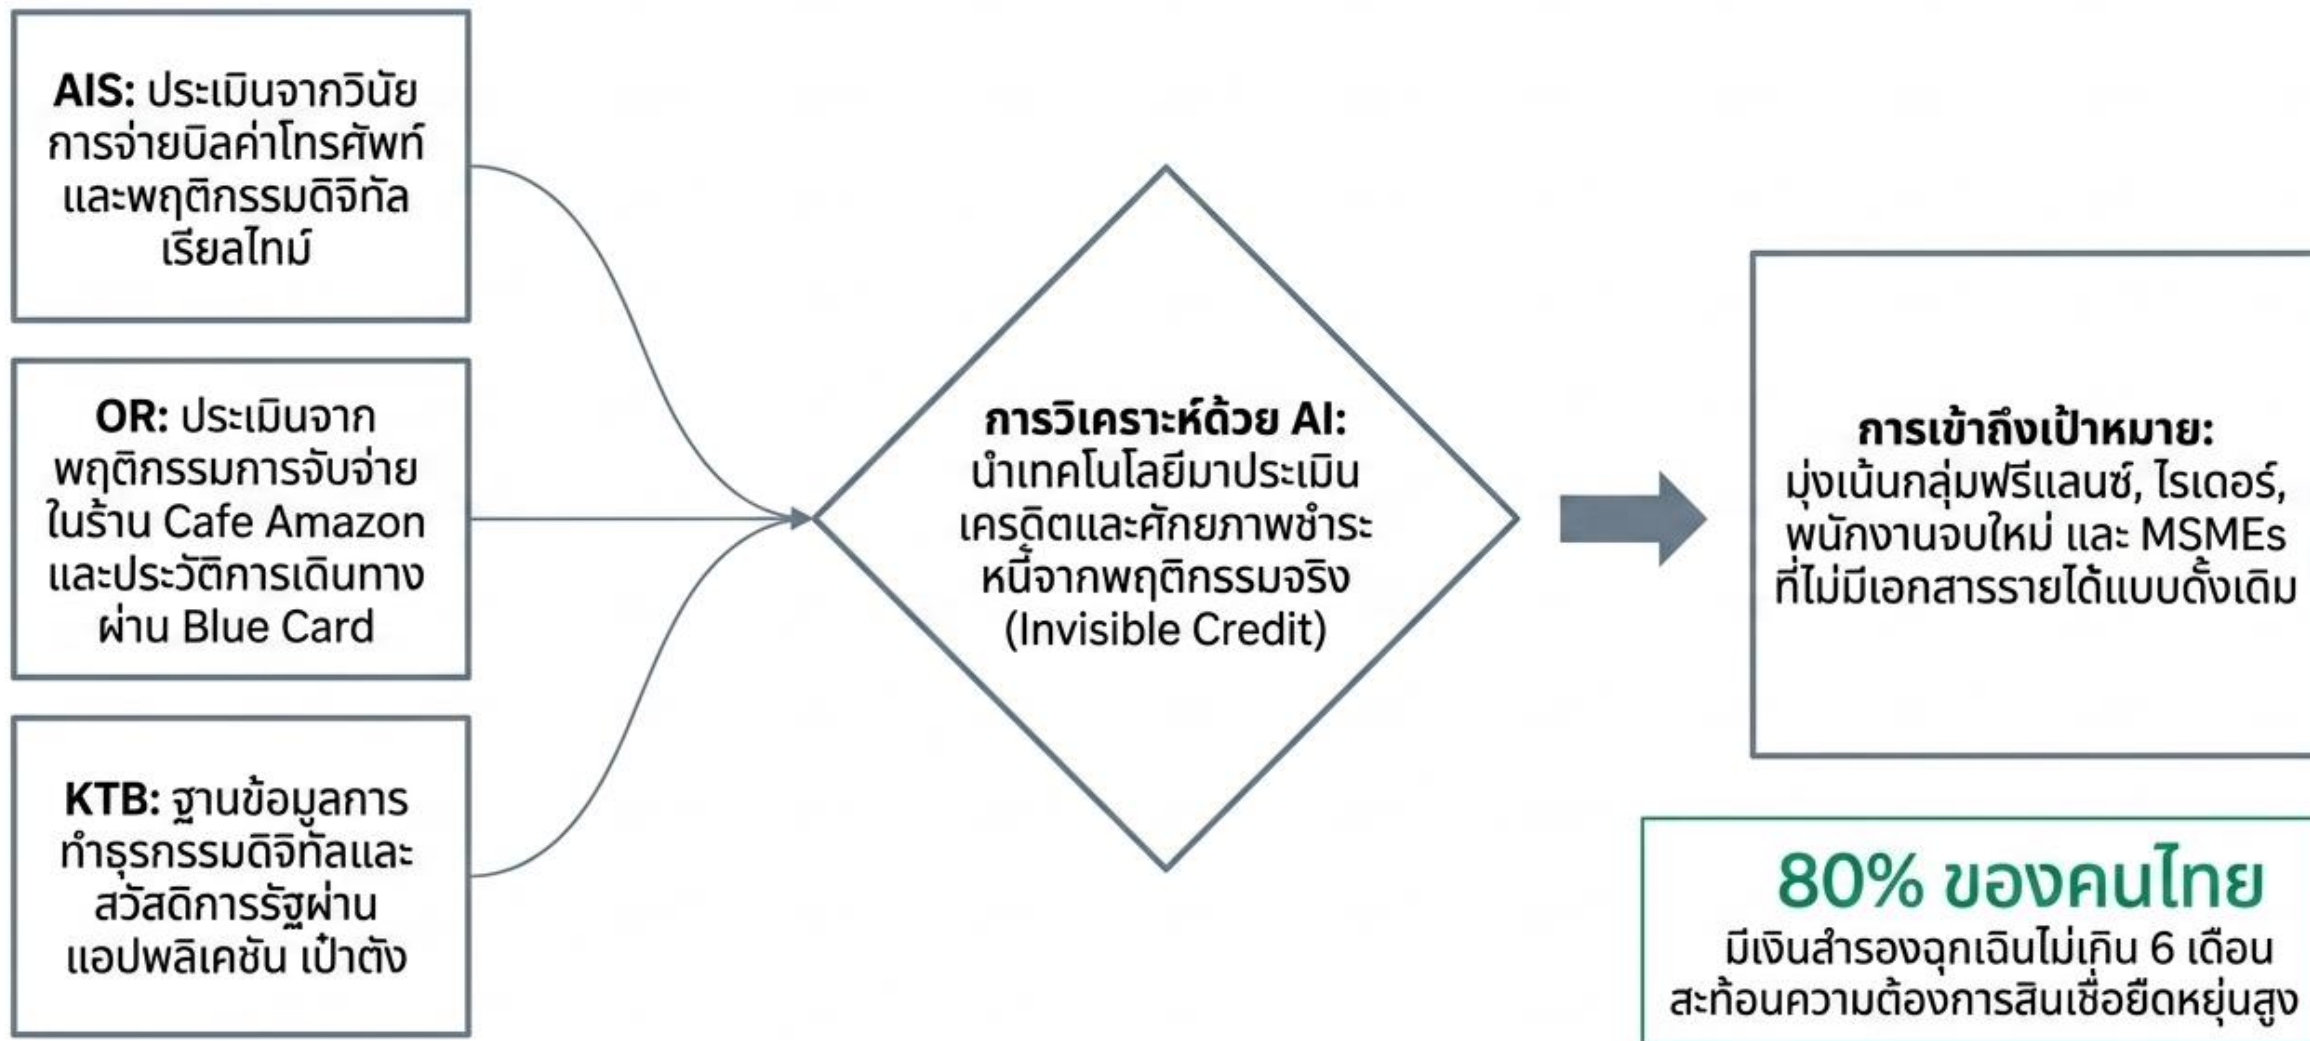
**AIS:** ประเมินจากวินัยการจ่ายบิลค่าโทรศัพท์และพฤติกรรมดิจิทัลเรียลไทม์

**OR:** ประเมินจากพฤติกรรมการจับจ่ายในร้าน Cafe Amazon และประวัติการเดินทางผ่าน Blue Card

**KTB:** ฐานข้อมูลการทำธุรกรรมดิจิทัลและสวัสดิการรัฐผ่านแอปพลิเคชัน เป๋าตัง

**การวิเคราะห์ด้วย AI:** นำเทคโนโลยีมาประเมินเครดิตและศักยภาพชำระหนี้จากพฤติกรรมจริง (Invisible Credit)

**การเข้าถึงเป้าหมาย:** มุ่งเน้นกลุ่มฟรีแลนซ์, ไรเดอร์, พนักงานจบใหม่ และ MSMEs ที่ไม่มีเอกสารรายได้แบบดั้งเดิม

80% ของคนไทย
มีเงินสำรองฉุกเฉินไม่เกิน 6 เดือน สะท้อนความต้องการสินเชื่อยืดหยุ่นสูง